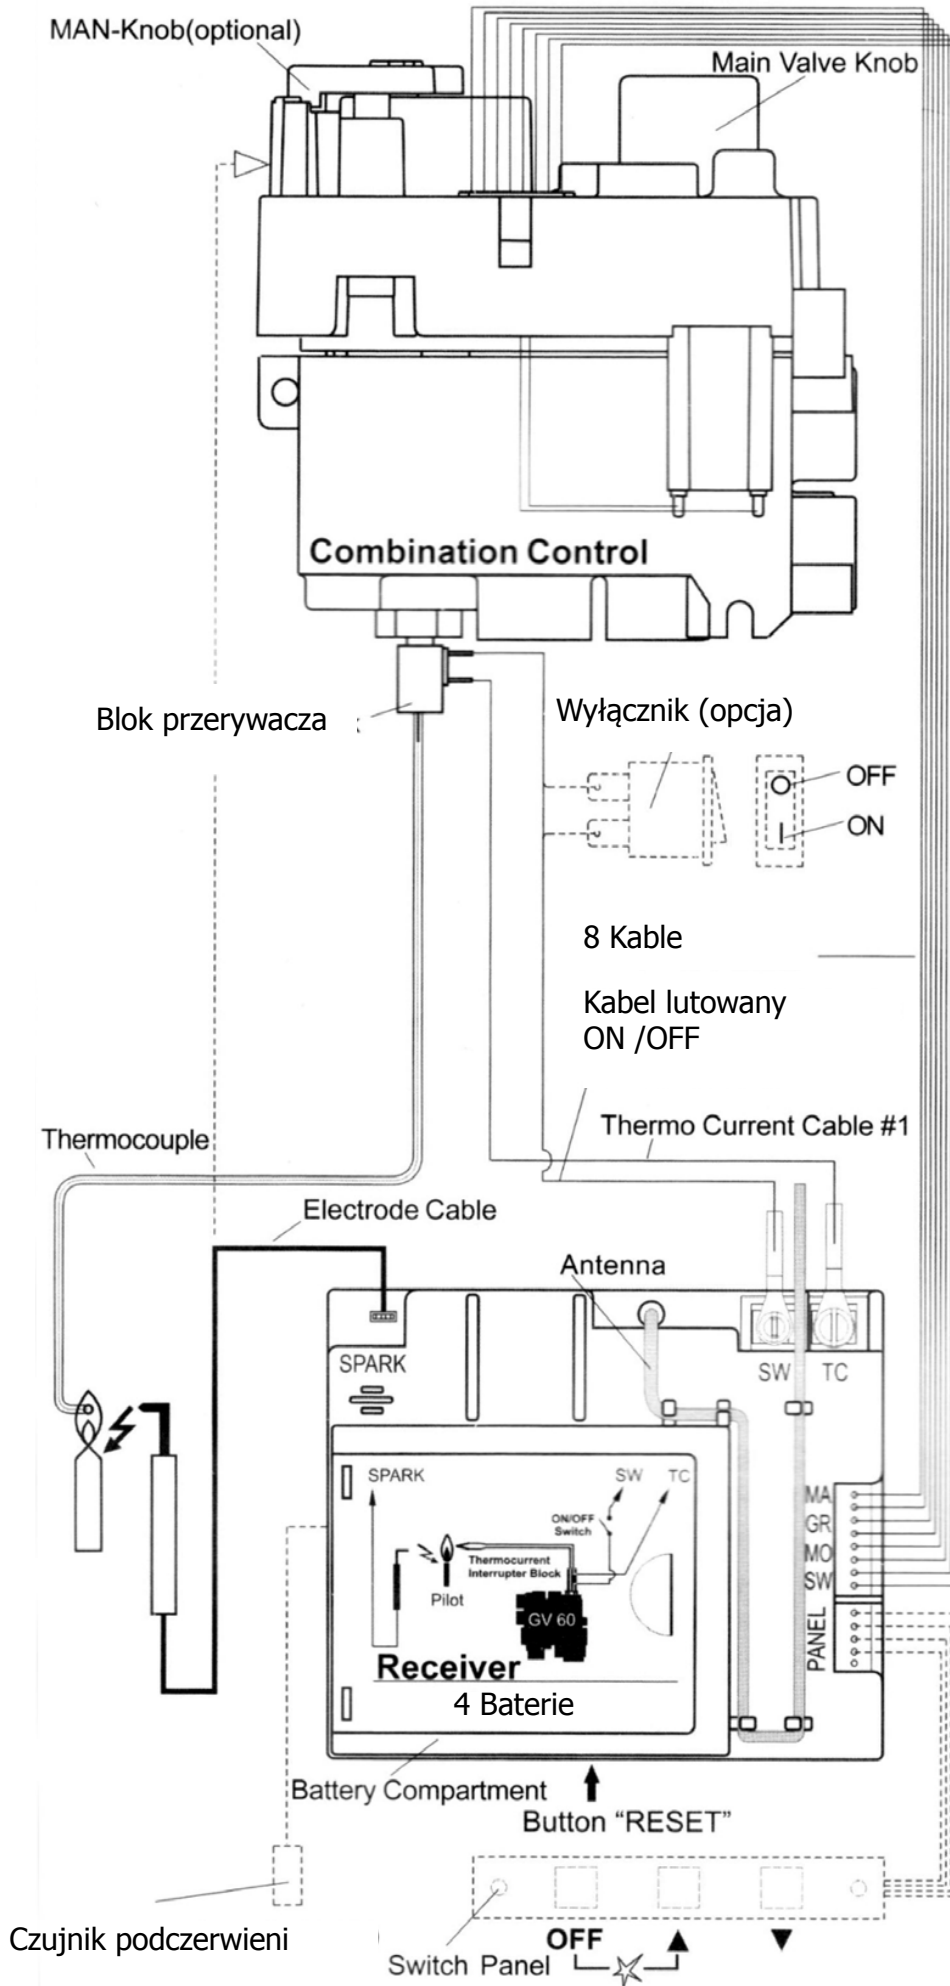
MAN-Knob(optional)

Main Valve Knob

Combination Control

Blok przerywacza

Wyłącznik (opcja)

OFF

ON

8 Kable

Kabel lutowany ON /OFF

Thermo Current Cable #1

Thermocouple

Electrode Cable

Antenna

SPARK

SW TC

SPARK

SW TC

ON/OFF Switch

Thermocurrent Interrupter Block

Pilot

GV 60

Receiver

4 Baterie

MA
GR
MO
SW

PANEL

Battery Compartment

Button "RESET"

Czujnik podczerwieni

Switch Panel

OFF ▲ ▼